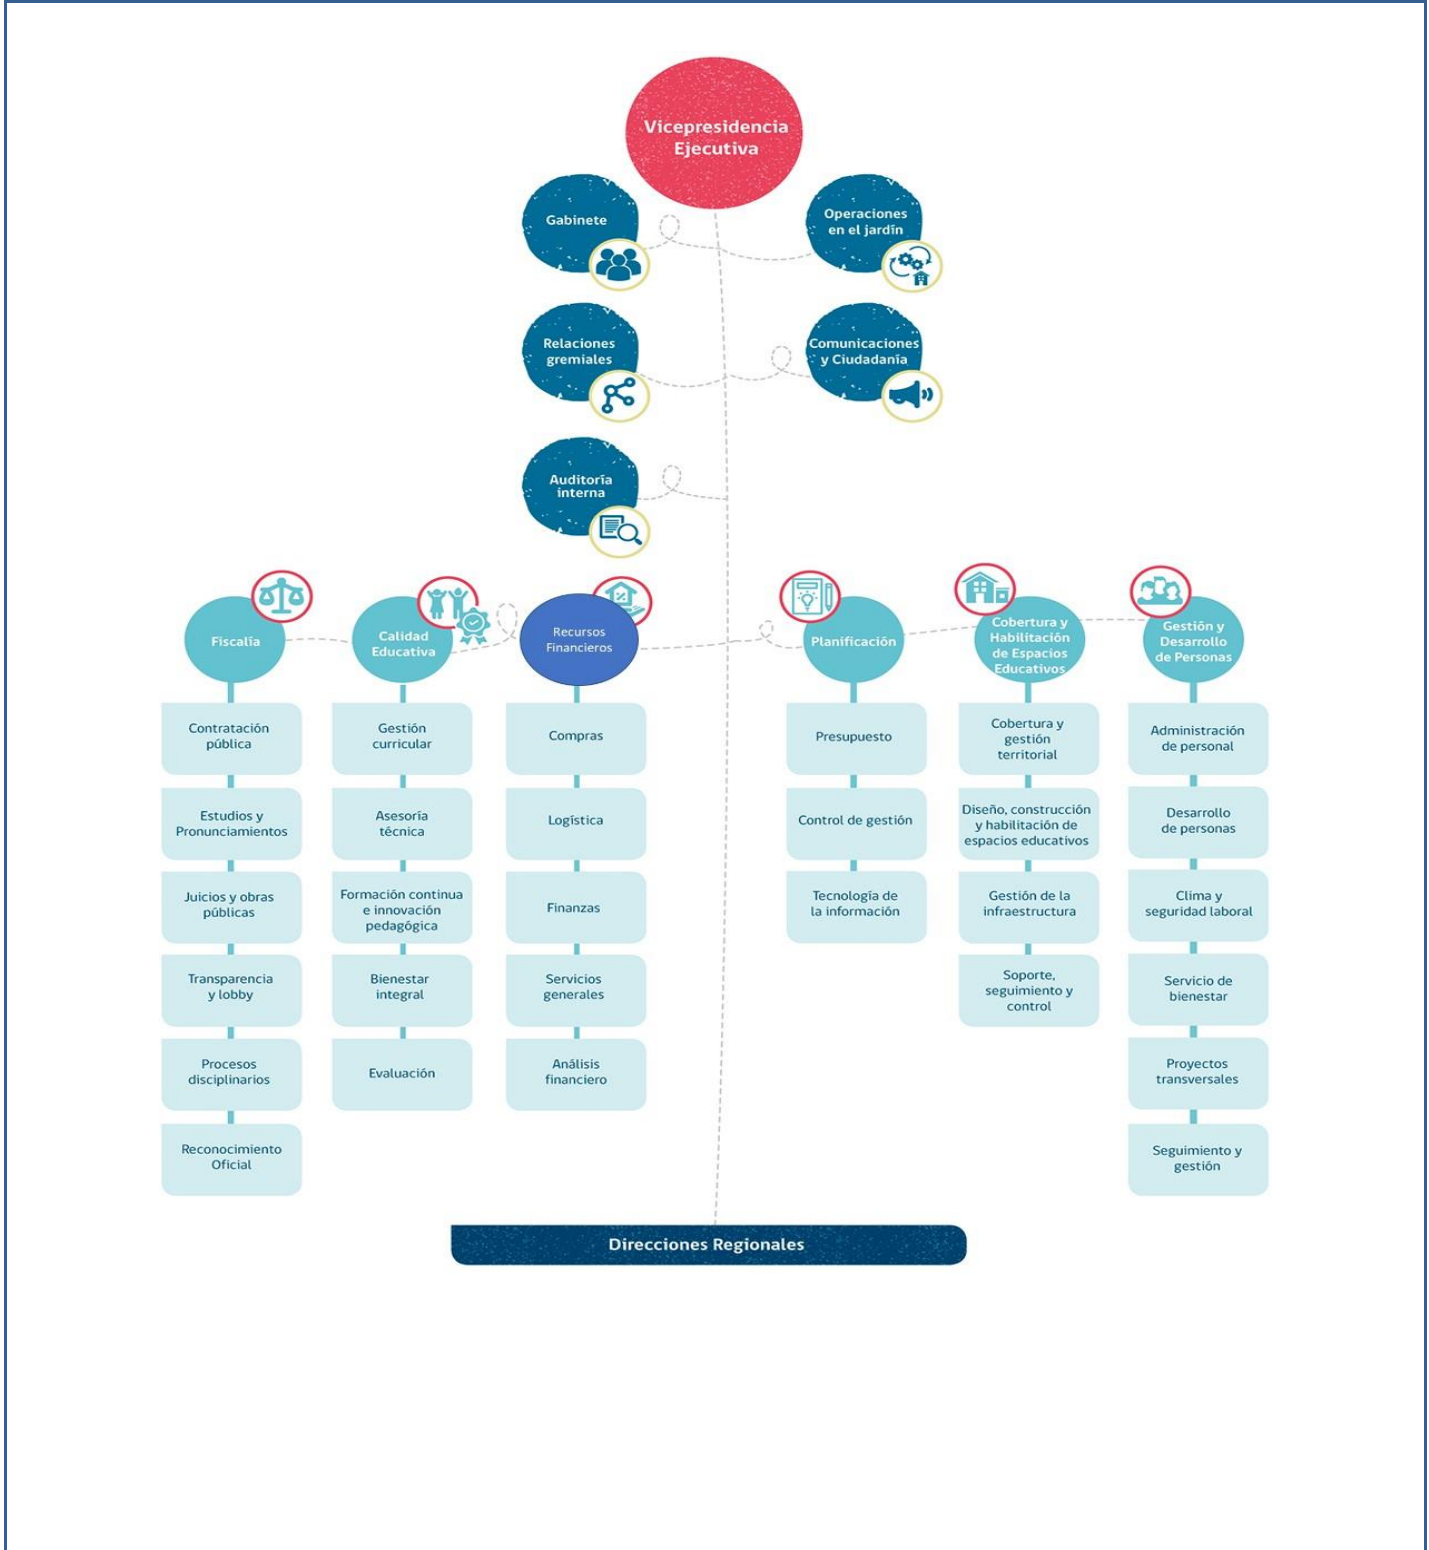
Vicepresidencia Ejecutiva

Gabinete

Operaciones en el jardín

Relaciones gremiales

Comunicaciones y Ciudadanía

Auditoría interna

Fiscalía

Contratación pública

Estudios y Pronunciamientos

Juicios y obras públicas

Transparencia y lobby

Procesos disciplinarios

Reconocimiento Oficial

Calidad Educativa

Gestión curricular

Asesoría técnica

Formación continua e innovación pedagógica

Bienestar integral

Evaluación

Recursos Financieros

Compras

Logística

Finanzas

Servicios generales

Análisis financiero

Planificación

Presupuesto

Control de gestión

Tecnología de la información

Cobertura y Habilitación de Espacios Educativos

Cobertura y gestión territorial

Diseño, construcción y habilitación de espacios educativos

Gestión de la infraestructura

Soporte, seguimiento y control

Gestión y Desarrollo de Personas

Administración de personal

Desarrollo de personas

Clima y seguridad laboral

Servicio de bienestar

Proyectos transversales

Seguimiento y gestión

Direcciones Regionales